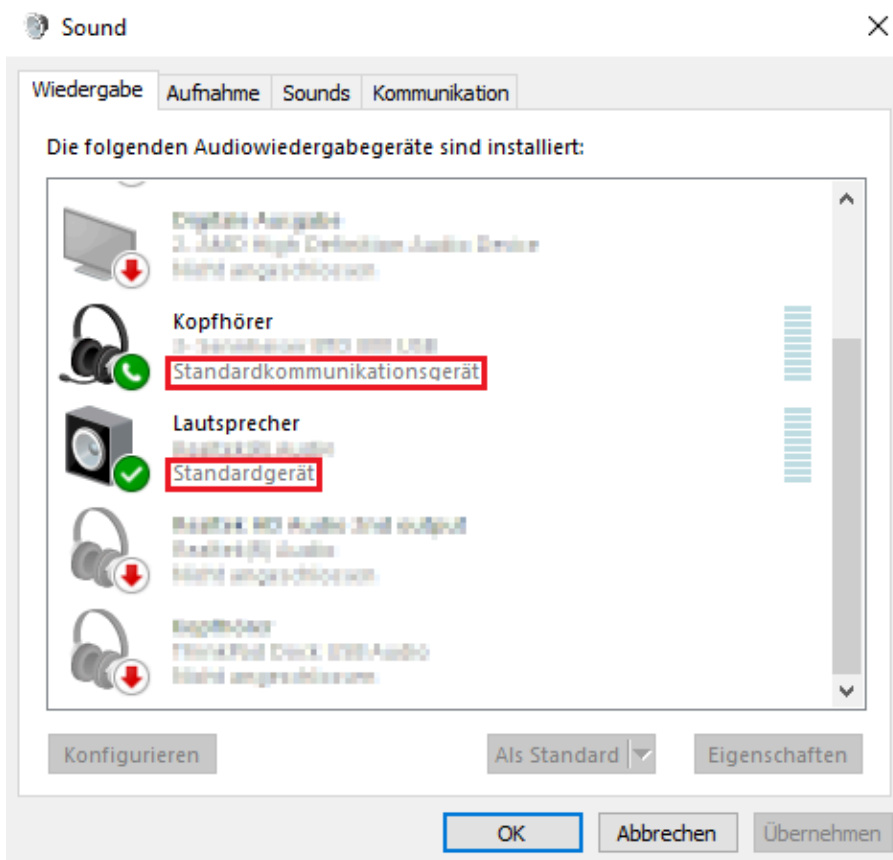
Sound

Wiedergabe Aufnahme Sounds Kommunikation

Die folgenden Audiowiedergabegeräte sind installiert:

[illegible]
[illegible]
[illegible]

Kopfhörer
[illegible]
Standardkommunikationsgerät

Lautsprecher
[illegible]
Standardgerät

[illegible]
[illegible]
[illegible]

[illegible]
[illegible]
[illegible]

Konfigurieren

Als Standard

Eigenschaften

OK

Abbrechen

Übernehmen